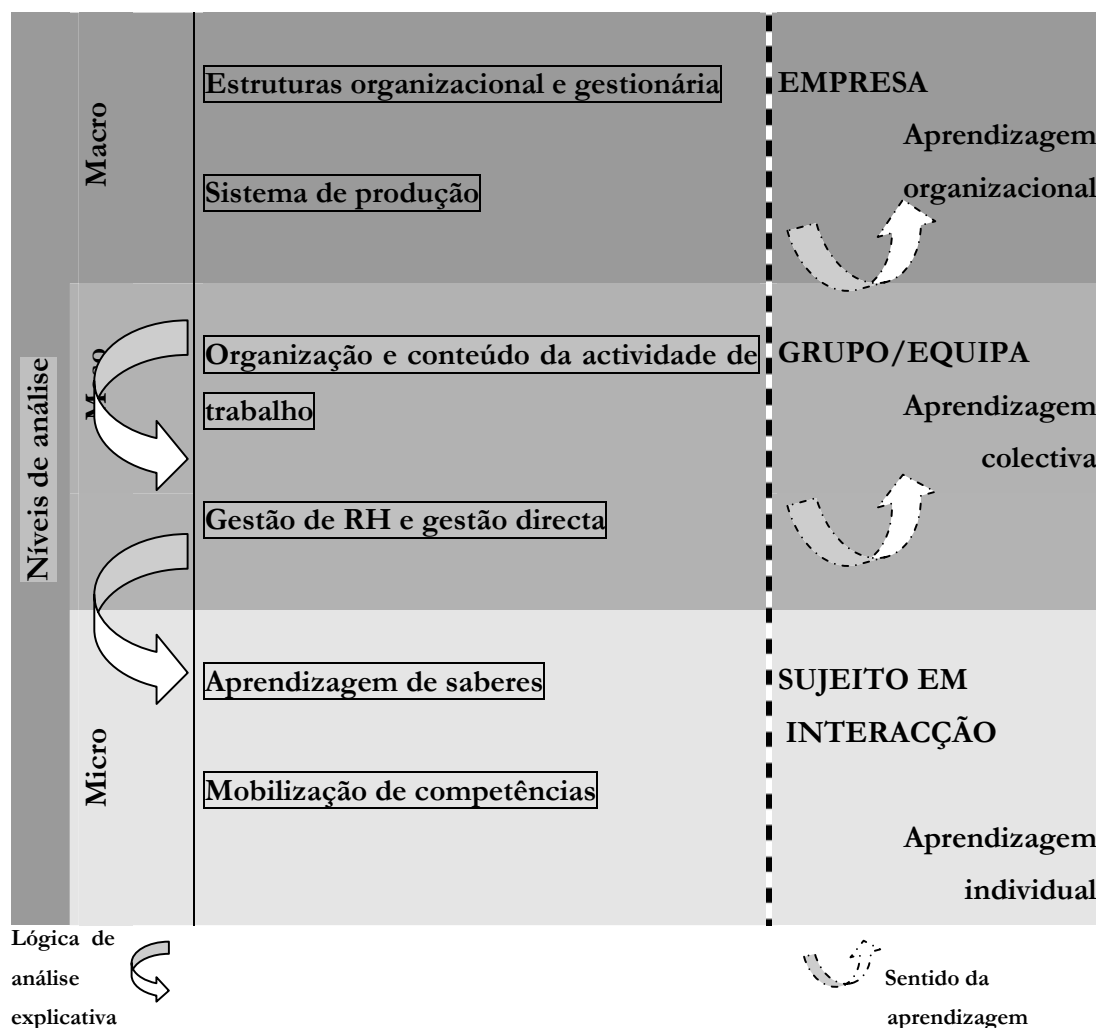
Níveis de análise

Macro

Estruturas organizacional e gestionária

Sistema de produção

EMPRESA

Aprendizagem organizacional

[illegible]

Organização e conteúdo da actividade de trabalho

GRUPO/EQUIPA

Aprendizagem colectiva

Gestão de RH e gestão directa

Micro

Aprendizagem de saberes

Mobilização de competências

SUJEITO EM INTERACÇÃO

Aprendizagem individual

Lógica de análise explicativa

Sentido da aprendizagem